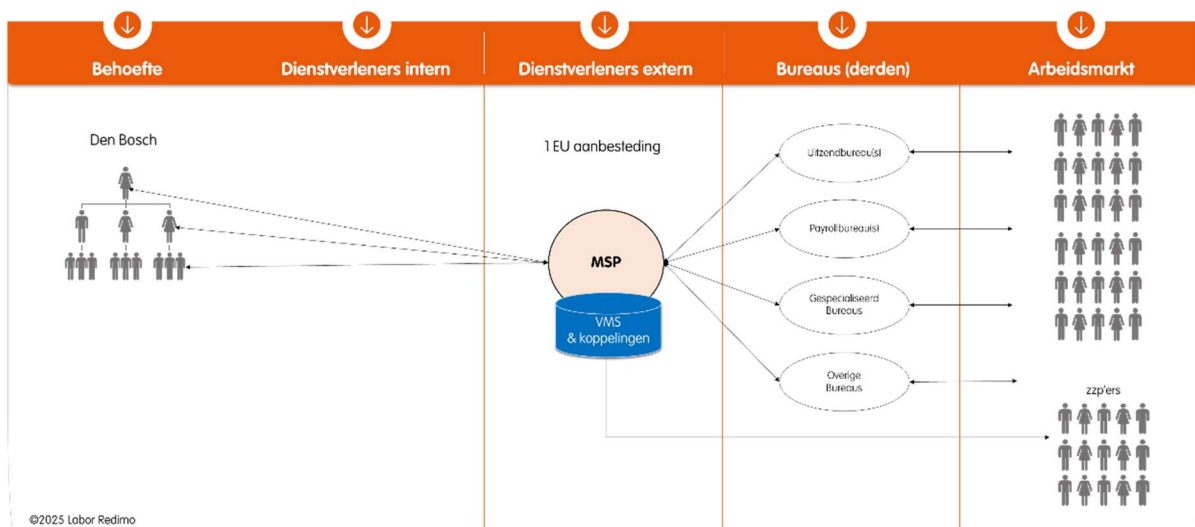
Behoefte

Dienstverleners intern

Dienstverleners extern

Bureaus (derden)

Arbeidsmarkt

Den Bosch

1 EU aanbesteding

MSP

VMS & koppelingen

Uitzendbureau(s)

Payrollbureau(s)

Gespecialiseerd Bureaus

Overige Bureaus

zzp'ers

©2025 Labor Redimo